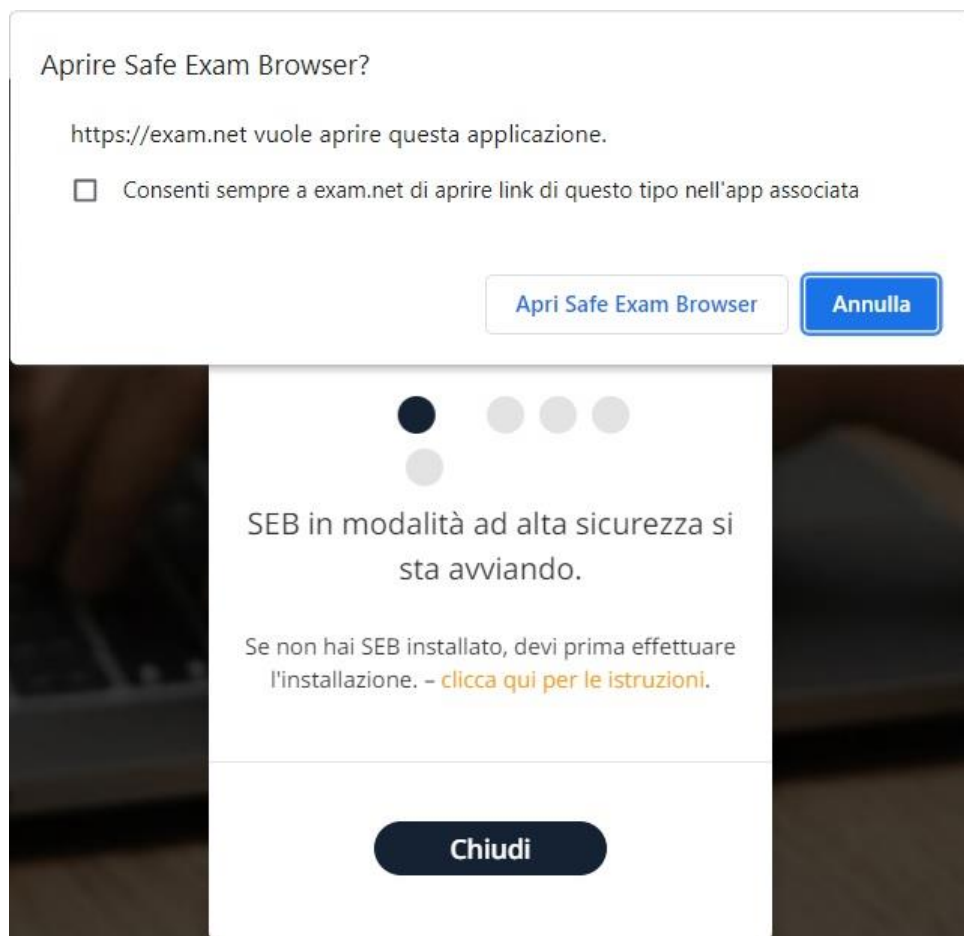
Aprire Safe Exam Browser?

https://exam.net vuole aprire questa applicazione.

Consenti sempre a exam.net di aprire link di questo tipo nell'app associata

Apri Safe Exam Browser

Annulla

SEB in modalità ad alta sicurezza si sta avviando.

Se non hai SEB installato, devi prima effettuare l'installazione. – clicca qui per le istruzioni.

Chiudi